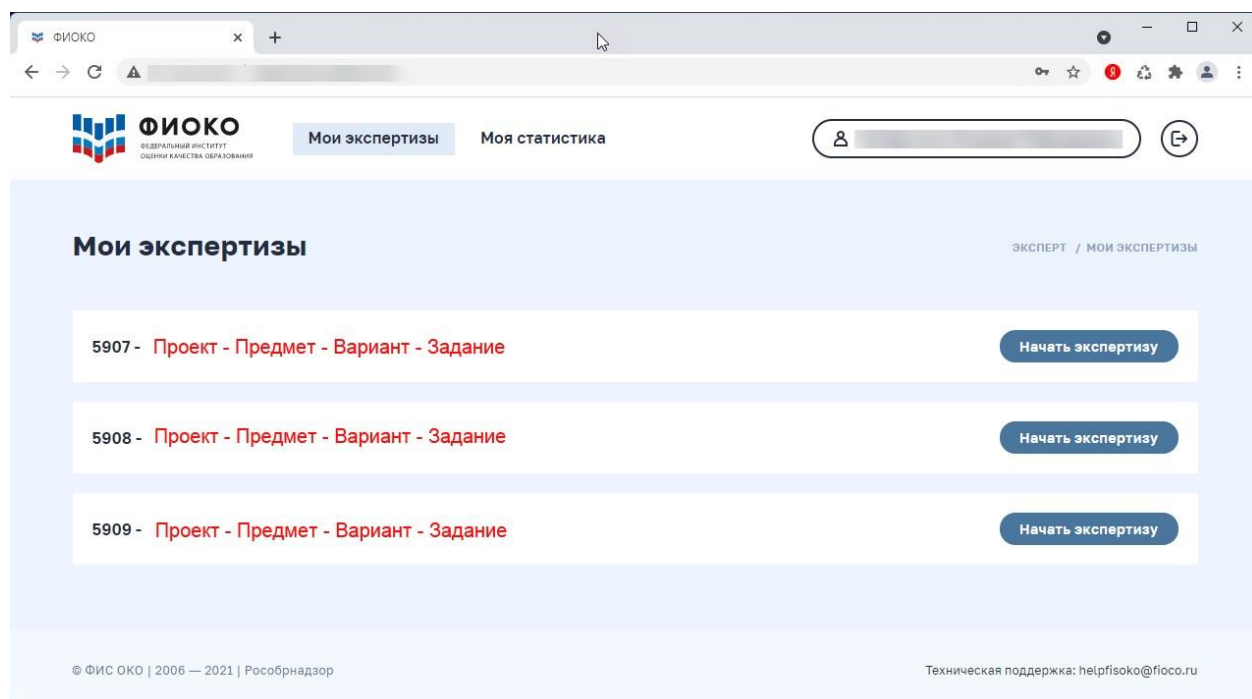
ФИОКО

ФИОКО
ФЕДЕРАЛЬНЫЙ ИНСТИТУТ ОЦЕНКИ КАЧЕСТВА ОБРАЗОВАНИЯ

Мои экспертизы
Моя статистика

Мои экспертизы

ЭКСПЕРТ / МОИ ЭКСПЕРТИЗЫ

5907 - Проект - Предмет - Вариант - Задание
Начать экспертизу

5908 - Проект - Предмет - Вариант - Задание
Начать экспертизу

5909 - Проект - Предмет - Вариант - Задание
Начать экспертизу

© ФИС ОКО | 2006 — 2021 | Рособрнадзор

Техническая поддержка: helpfisoko@fioco.ru